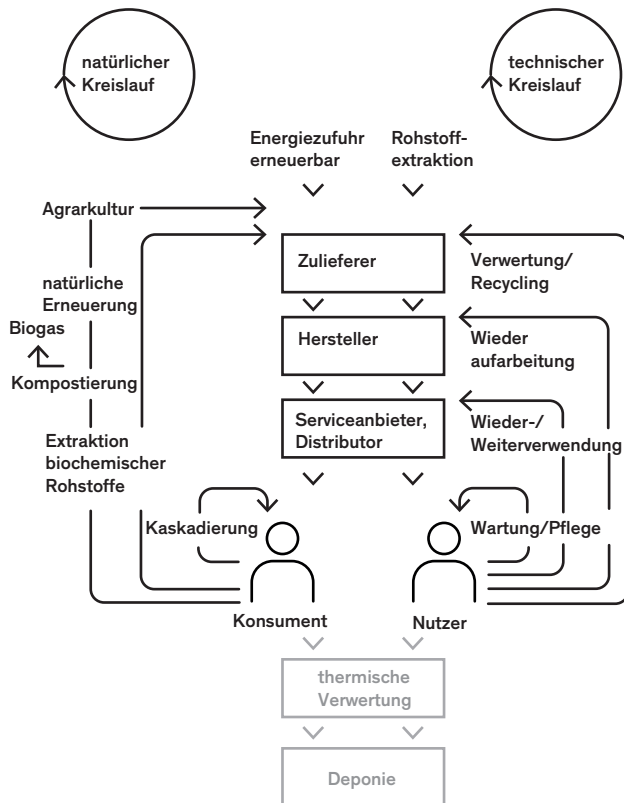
natürlicher Kreislauf

technischer Kreislauf

Energiezufuhr erneuerbar

Rohstoffextraktion

Agrarkultur

natürliche Erneuerung

Biogas

Kompostierung

Extraktion biochemischer Rohstoffe

Zulieferer

Hersteller

Serviceanbieter, Distributor

Verwertung/ Recycling

Wieder aufarbeitung

Wieder-/ Weiterverwendung

Kaskadierung

Wartung/Pflege

Konsument

Nutzer

thermische Verwertung

Deponie